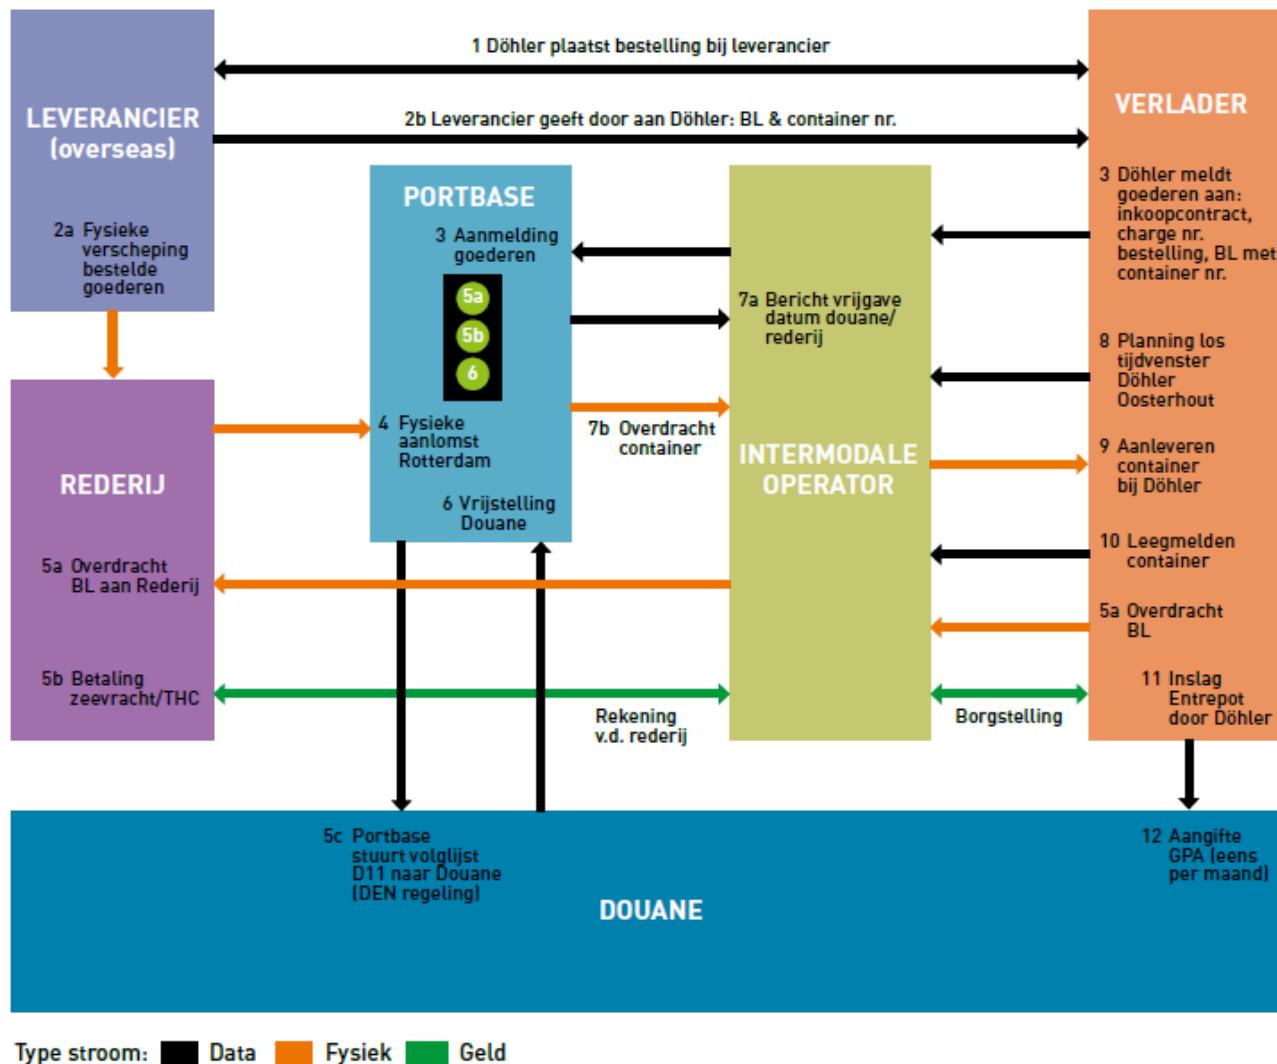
LEVERANCIER (overseas)

1 Döhler plaatst bestelling bij leverancier

2b Leverancier geeft door aan Döhler: BL & container nr.

VERLADER

2a Fysieke verscheping bestelde goederen

PORTBASE

3 Aanmelding goederen

5a

5b

6

3 Döhler meldt goederen aan: inkoopcontract, charge nr. bestelling, BL met container nr.

7a Bericht vrijgave datum douane/ rederij

8 Planning los tijdvenster Döhler Oosterhout

REDERIJ

4 Fysieke aanlomst Rotterdam

7b Overdracht container

INTERMODALE OPERATOR

9 Aanleveren container bij Döhler

6 Vrijstelling Douane

10 Leegmelden container

5a Overdracht BL aan Rederij

5a Overdracht BL

5b Betaling zeevracht/THC

11 Inslag Entrepot door Döhler

Rekening v.d. rederij

Borgstelling

5c Portbase stuurt volglijst D11 naar Douane (DEN regeling)

12 Aangifte GPA (eens per maand)

DOUANE

Type stroom: Data Fysiek Geld